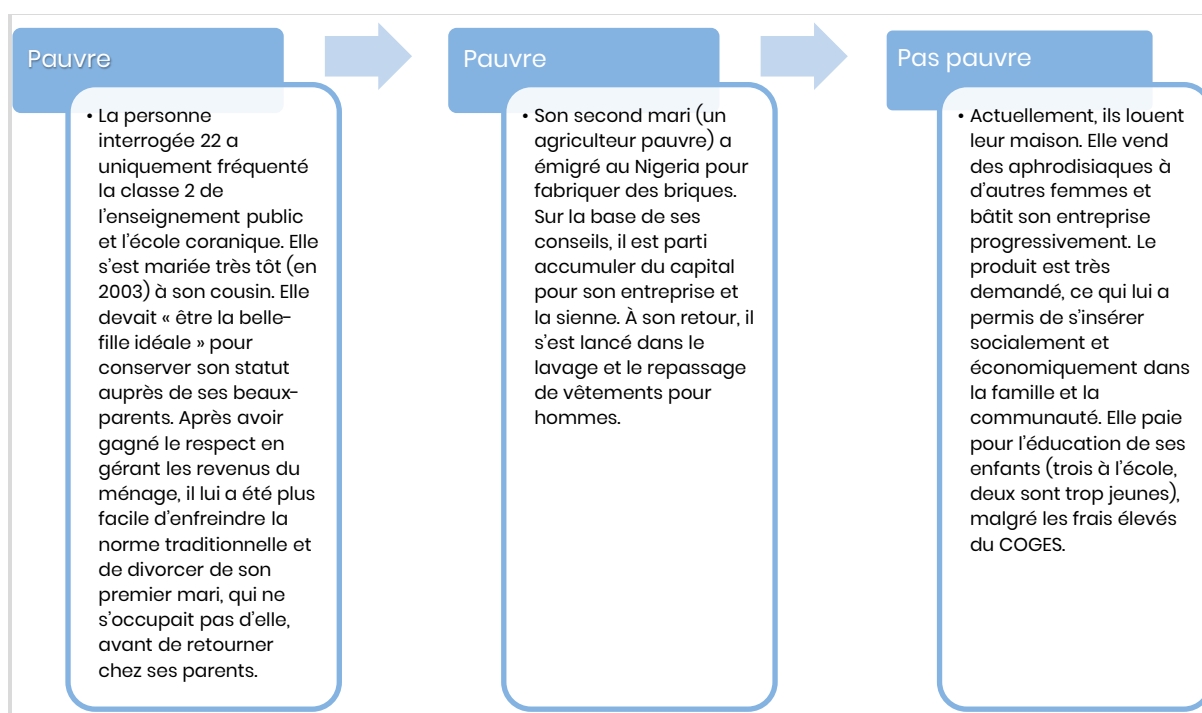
Pauvre

• La personne interrogée 22 a uniquement fréquenté la classe 2 de l'enseignement public et l'école coranique. Elle s'est mariée très tôt (en 2003) à son cousin. Elle devait « être la belle-fille idéale » pour conserver son statut auprès de ses beaux-parents. Après avoir gagné le respect en gérant les revenus du ménage, il lui a été plus facile d'enfreindre la norme traditionnelle et de divorcer de son premier mari, qui ne s'occupait pas d'elle, avant de retourner chez ses parents.

Pauvre

• Son second mari (un agriculteur pauvre) a émigré au Nigeria pour fabriquer des briques. Sur la base de ses conseils, il est parti accumuler du capital pour son entreprise et la sienne. À son retour, il s'est lancé dans le lavage et le repassage de vêtements pour hommes.

Pas pauvre

• Actuellement, ils louent leur maison. Elle vend des aphrodisiaques à d'autres femmes et bâtit son entreprise progressivement. Le produit est très demandé, ce qui lui a permis de s'insérer socialement et économiquement dans la famille et la communauté. Elle paie pour l'éducation de ses enfants (trois à l'école, deux sont trop jeunes), malgré les frais élevés du COGES.